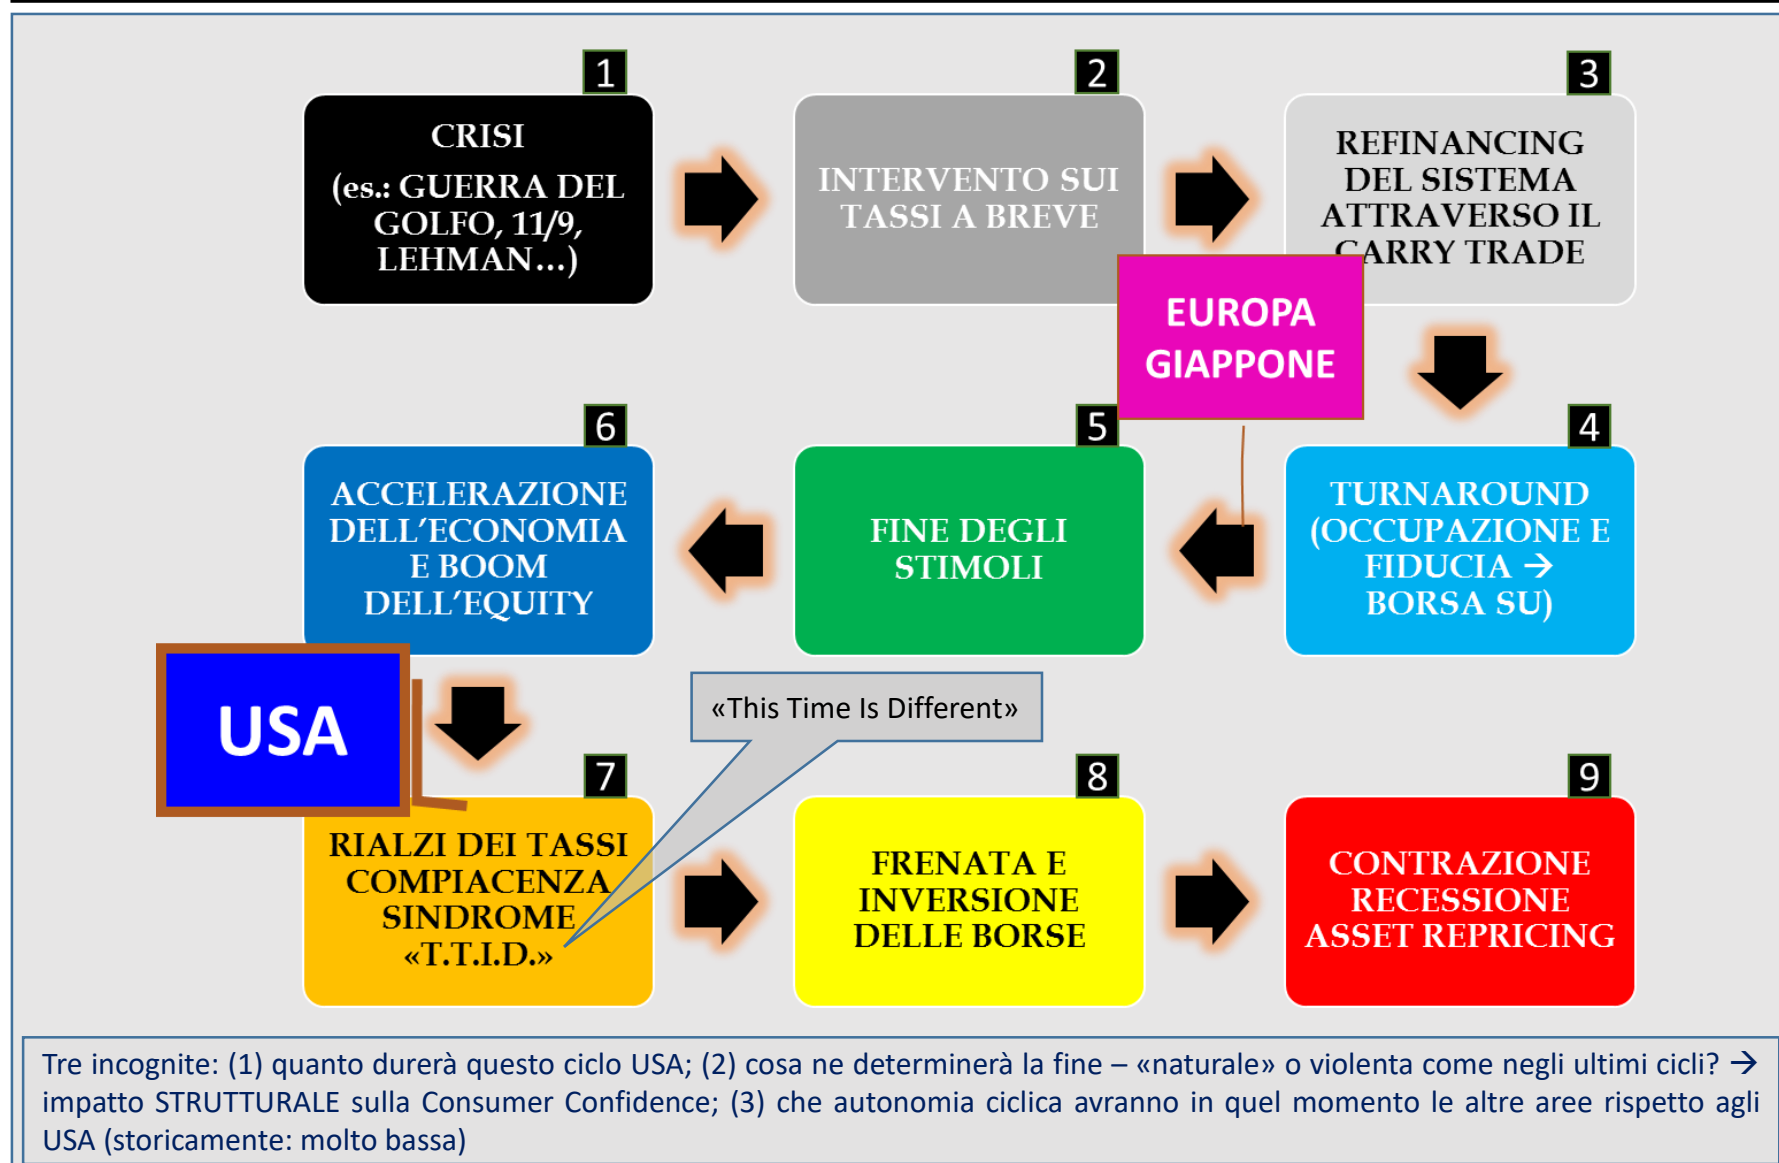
1

CRISI
(es.: GUERRA DEL GOLFO, 11/9, LEHMAN…)

2

INTERVENTO SUI TASSI A BREVE

3

REFINANCING DEL SISTEMA ATTRAVERSO IL CARRY TRADE

EUROPA
GIAPPONE

4

TURNAROUND (OCCUPAZIONE E FIDUCIA → BORSA SU)

5

FINE DEGLI STIMOLI

6

ACCELERAZIONE DELL'ECONOMIA E BOOM DELL'EQUITY

USA

«This Time Is Different»

7

RIALZI DEI TASSI
COMPIACENZA
SINDROME «T.T.I.D.»

8

FRENATA E INVERSIONE DELLE BORSE

9

CONTRAZIONE
RECESSIONE
ASSET REPRICING

Tre incognite: (1) quanto durerà questo ciclo USA; (2) cosa ne determinerà la fine – «naturale» o violenta come negli ultimi cicli? → impatto STRUTTURALE sulla Consumer Confidence; (3) che autonomia ciclica avranno in quel momento le altre aree rispetto agli USA (storicamente: molto bassa)